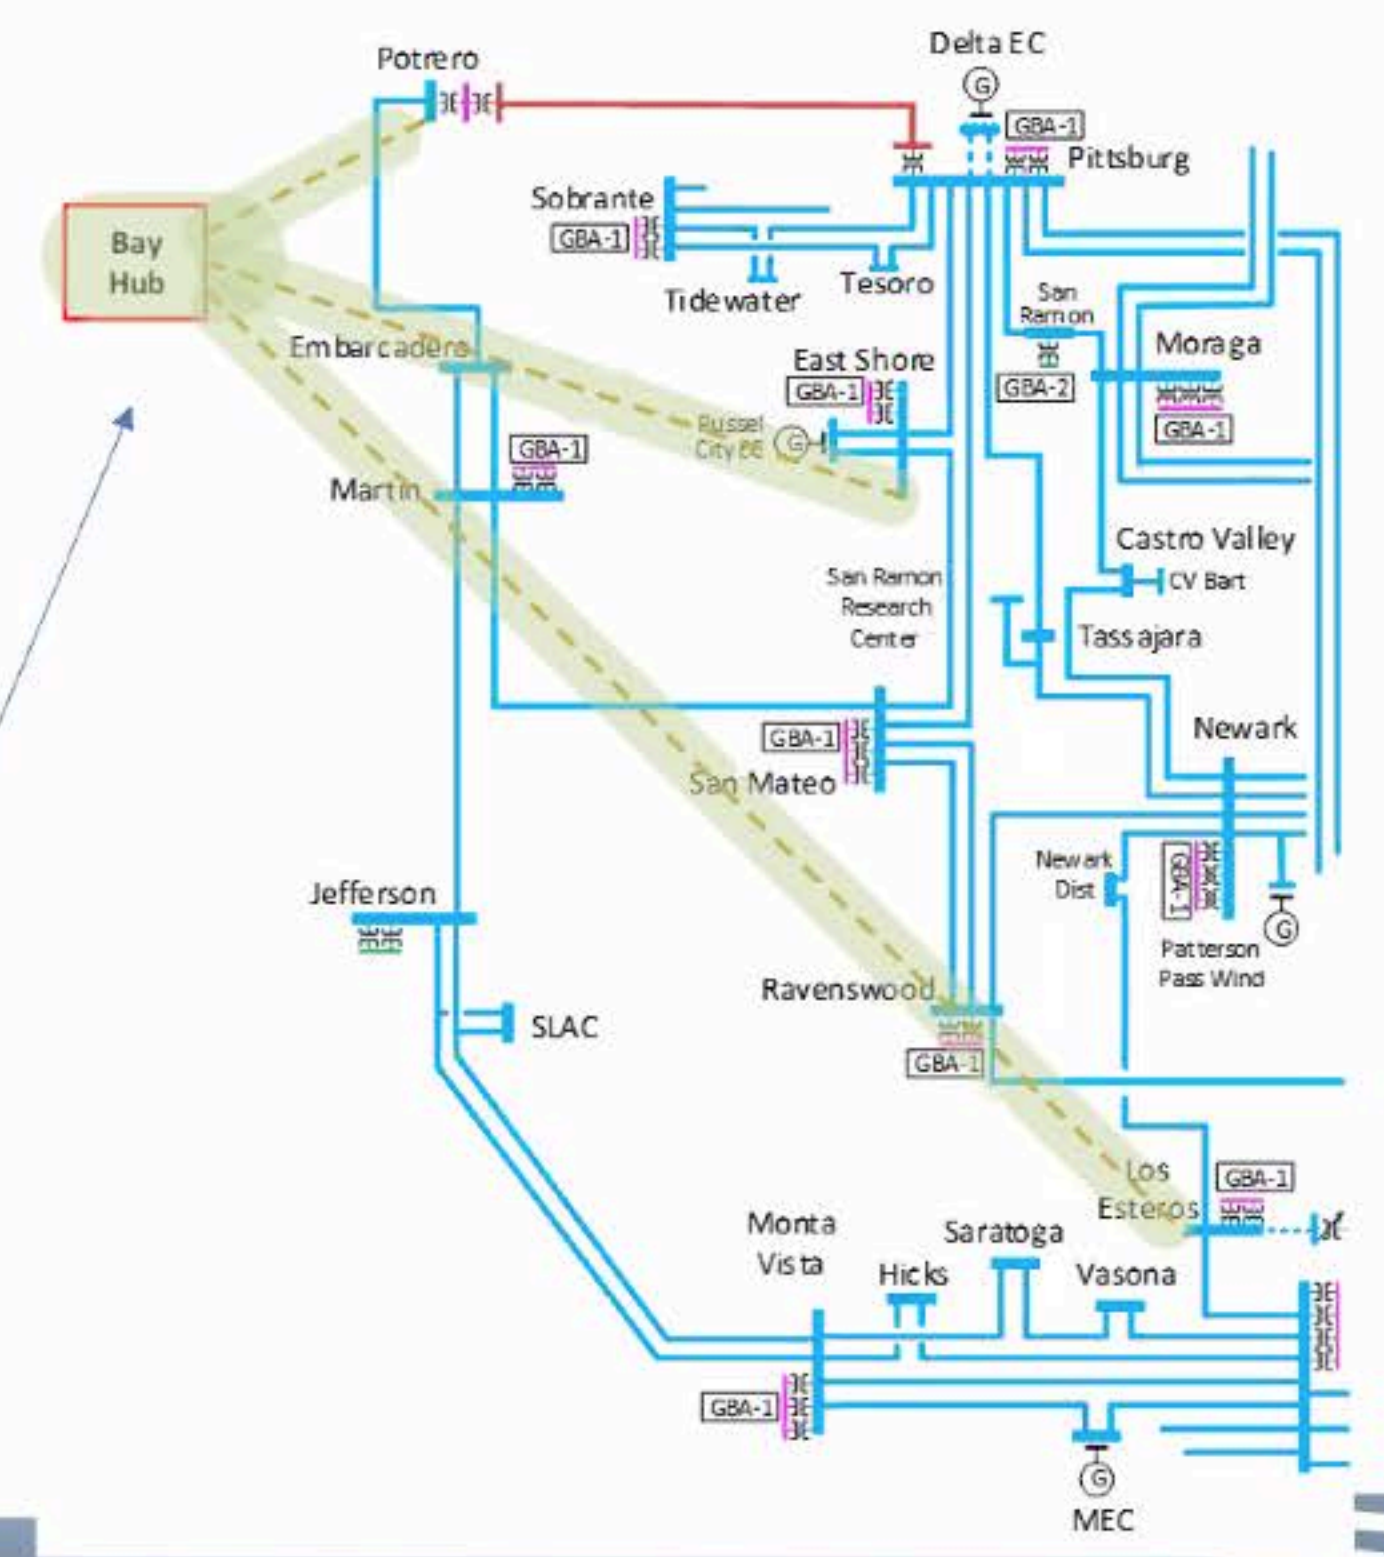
Potrero

Delta EC

G

GBA-1

Pittsburg

Sobrante

GBA-1

Tidewater

Tesoro

Bay Hub

San Ramon

GBA-2

Moraga

GBA-1

Embarcadero

East Shore

GBA-1

Russel City EC

G

GBA-1

Martin

Castro Valley

CV Bart

San Ramon Research Center

Tassajara

Newark

GBA-1

San Mateo

Newark Dist

GBA-1

G

Patterson Pass Wind

Jefferson

SLAC

Ravenswood

GBA-1

Los Esteros

GBA-1

Monta Vista

Saratoga

Hicks

Vasona

GBA-1

G

MEC